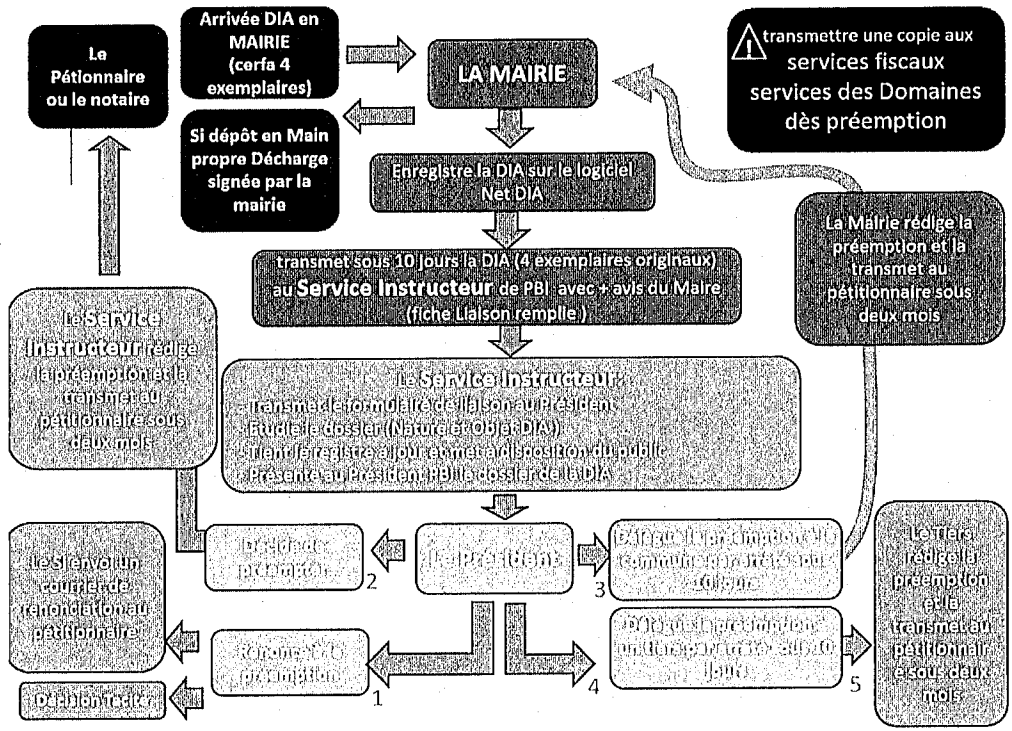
Le Pétionnaire ou le notaire

Arrivée DIA en MAIRIE (cerfa 4 exemplaires)

LA MAIRIE

transmettre une copie aux services fiscaux services des Domaines dès préemption

Si dépôt en Main propre Décharge signée par la mairie

Enregistre la DIA sur le logiciel Net DIA

La Mairie rédige la préemption et la transmet au pétitionnaire sous deux mois

transmet sous 10 jours la DIA (4 exemplaires originaux) au Service Instructeur de PBI avec + avis du Maire (fiche Liaison remplie)

Le Service Instructeur rédige la préemption et la transmet au pétitionnaire sous deux mois

Le Service Instructeur:
- Transmet le formulaire de liaison au Président
- Etudie le dossier (Nature et Objet DIA)
- Tient le registre à jour et met à disposition du public
- Présente au Président PBI le dossier de la DIA

Décide de préemption 2

Le Président

Délègue la préemption à la Commune par arrêté sous 10 jours 3

Le Tiers rédige la préemption et la transmet au pétitionnaire sous deux mois

Le SI envoi un courrier de renonciation au pétitionnaire

Renonce à la préemption 1

4

Délègue la préemption à un tiers par arrêté sous 10 jours 5

Décision tacite